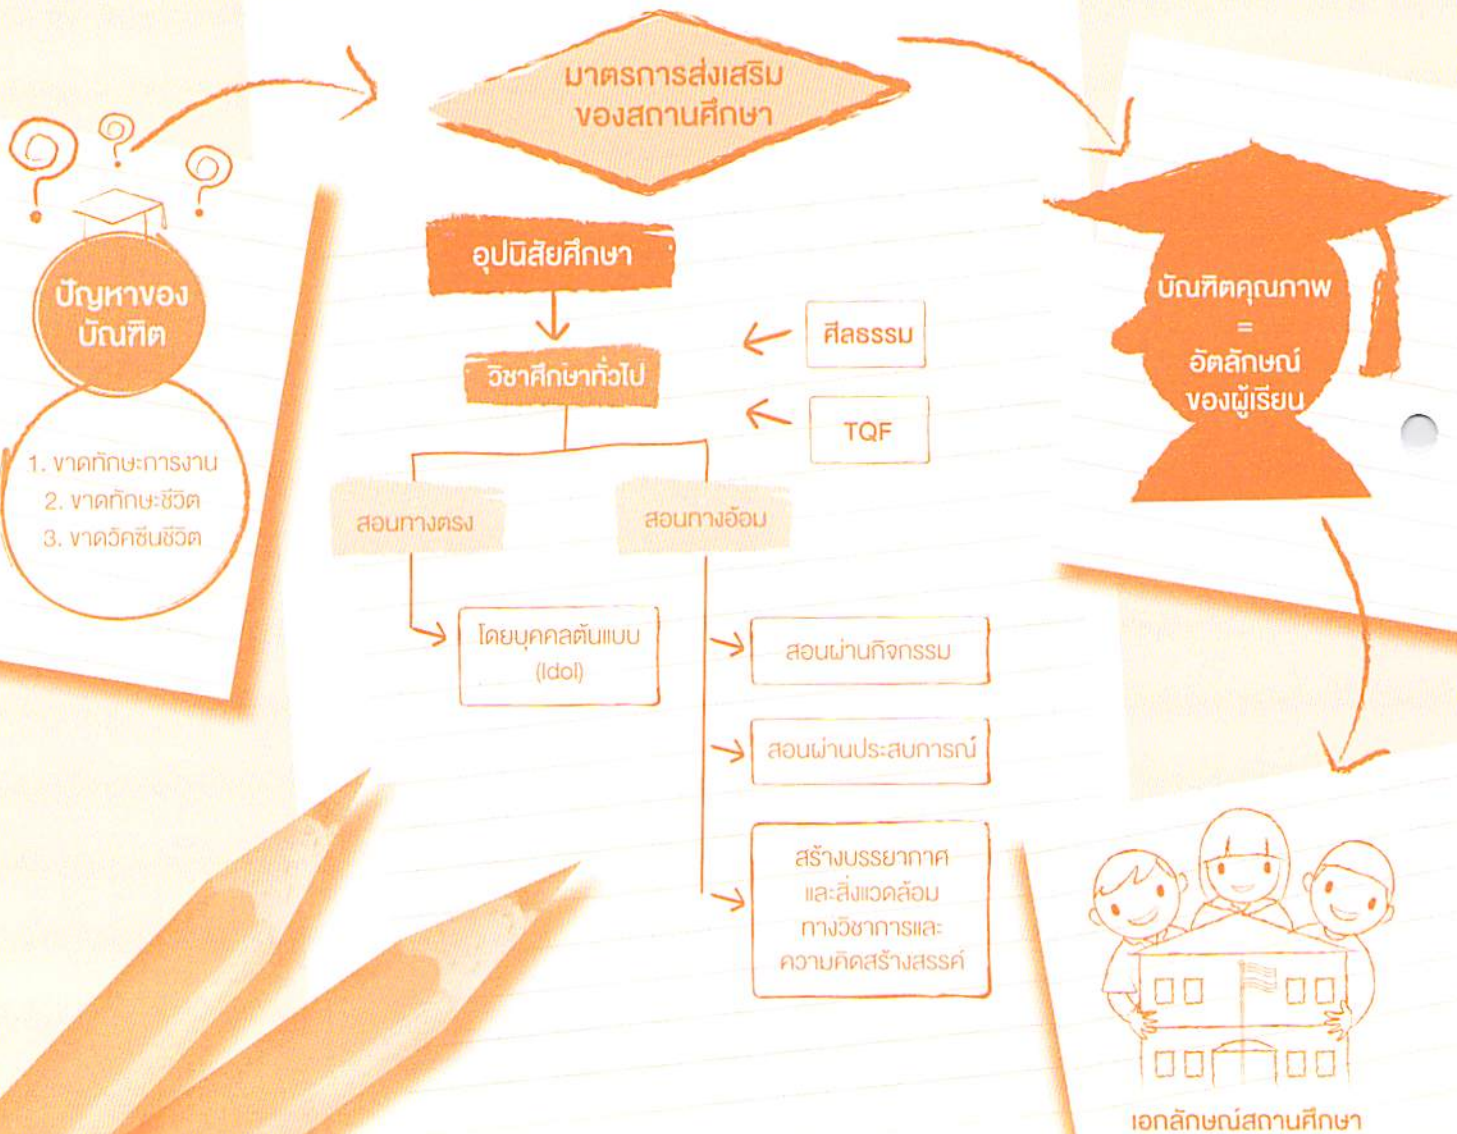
ปัญหาของบัณฑิต

1. ขาดทักษะการงาน
2. ขาดทักษะชีวิต
3. ขาดวัคซีนชีวิต

มาตรการส่งเสริมของสถานศึกษา

อุปนิสัยศึกษา

วิชาศึกษาทั่วไป

ศีลธรรม

TQF

สอนทางตรง

สอนทางอ้อม

โดยบุคคลต้นแบบ (Idol)

สอนผ่านกิจกรรม

สอนผ่านประสบการณ์

สร้างบรรยากาศและสิ่งแวดล้อมทางวิชาการและความคิดสร้างสรรค์

บัณฑิตคุณภาพ = อัตลักษณ์ของผู้เรียน

เอกลักษณ์สถานศึกษา